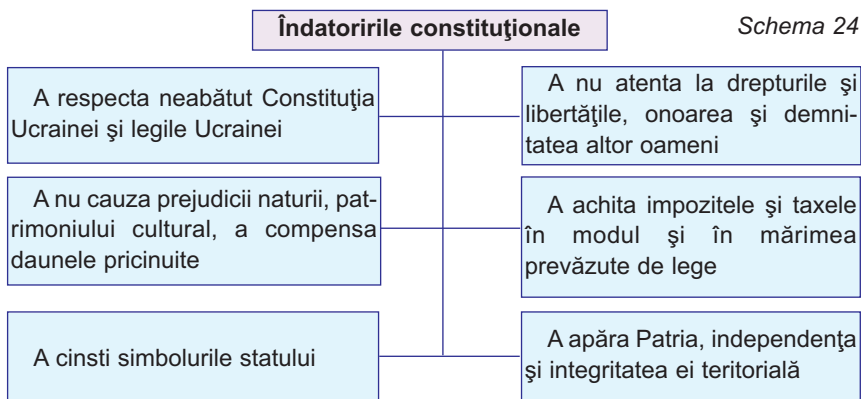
Îndatoririle constituţionale

Schema 24

A respecta neabătut Constituţia Ucrainei şi legile Ucrainei

A nu atenta la drepturile şi libertăţile, onoarea şi demnitatea altor oameni

A nu cauza prejudicii naturii, patrimoniului cultural, a compensa daunele pricinuite

A achita impozitele şi taxele în modul şi în mărimea prevăzute de lege

A cinsti simbolurile statului

A apăra Patria, independenţa şi integritatea ei teritorială